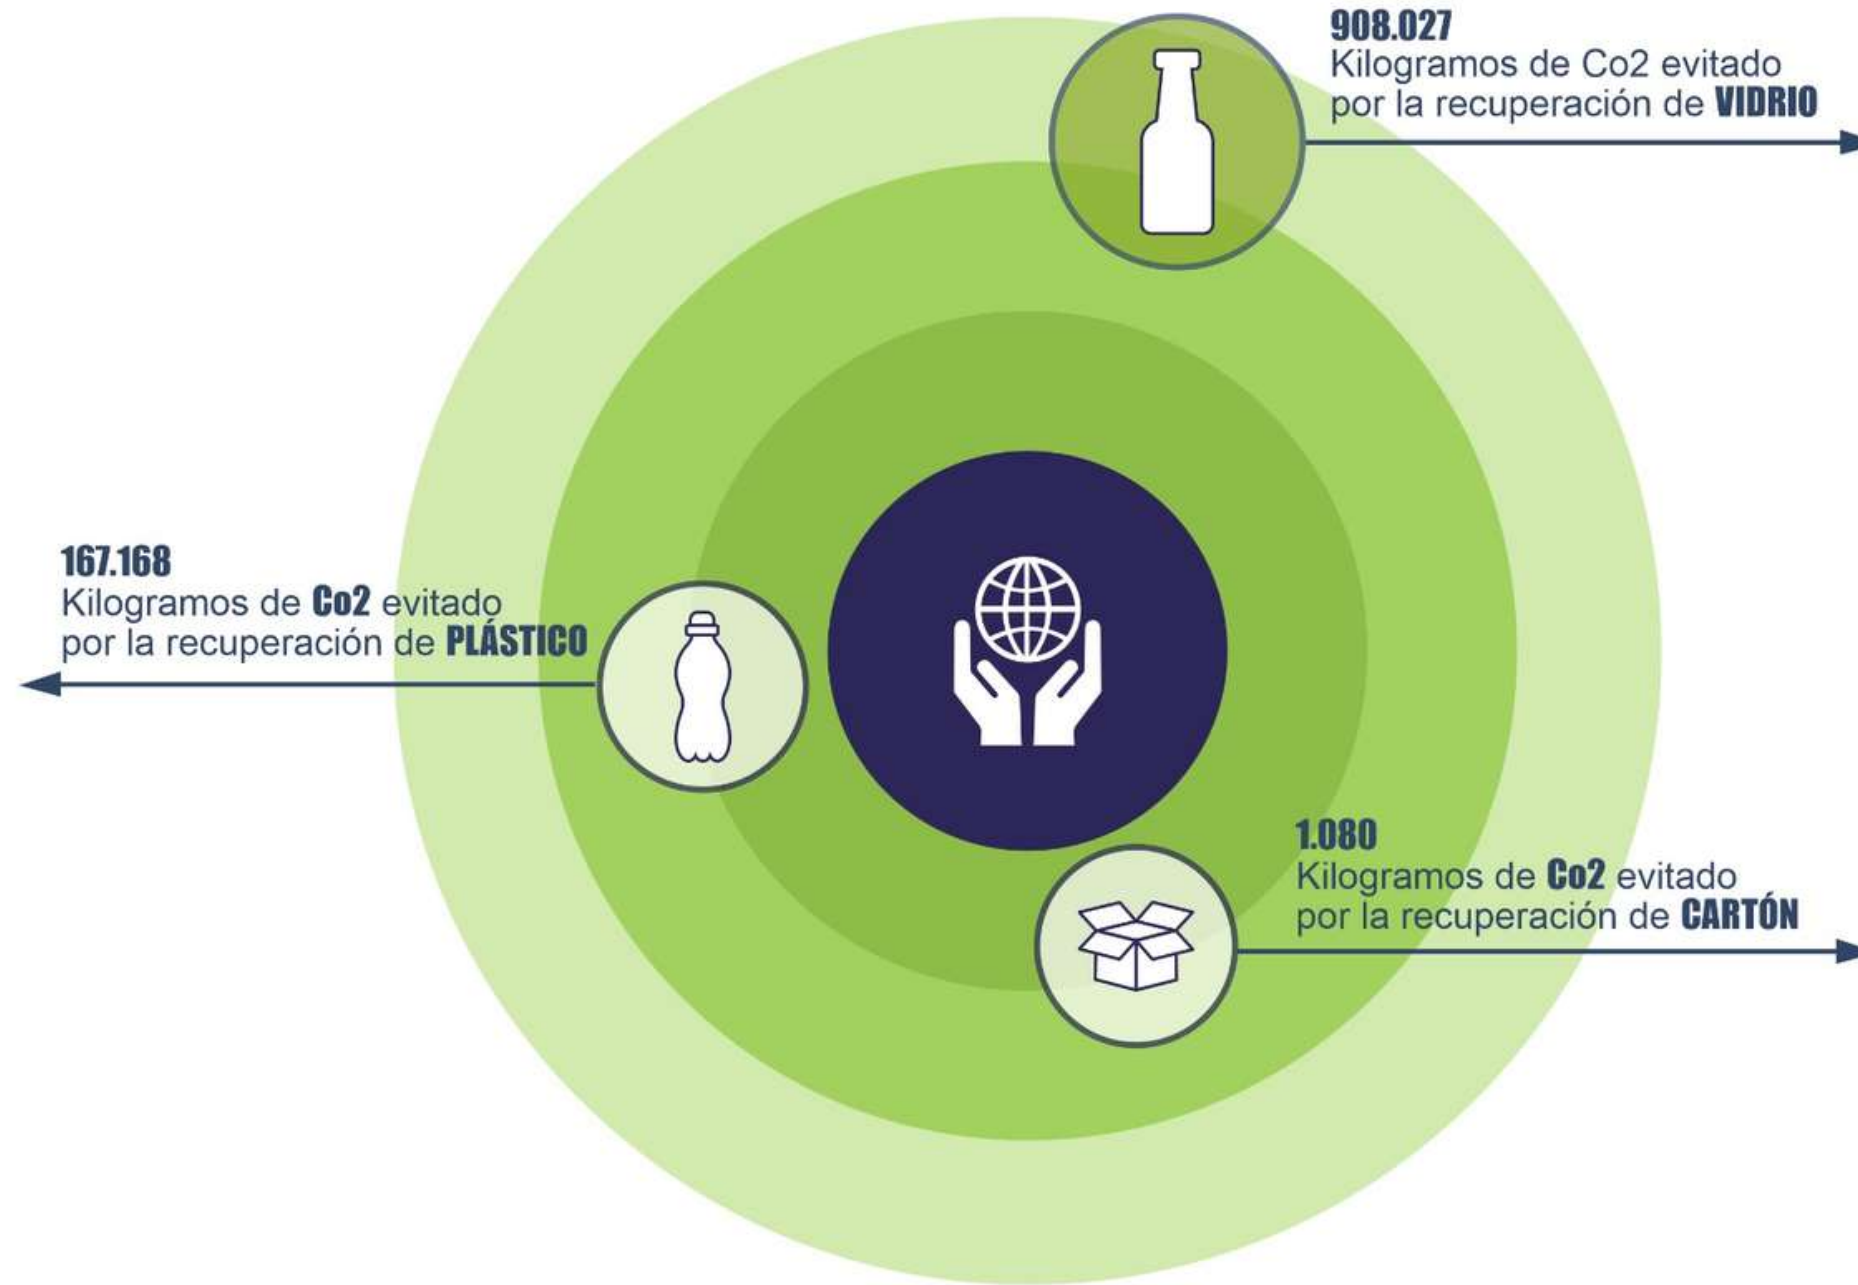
908.027
Kilogramos de Co2 evitado por la recuperación de **VIDRIO**

167.168
Kilogramos de **Co2** evitado por la recuperación de **PLÁSTICO**

1.080
Kilogramos de **Co2** evitado por la recuperación de **CARTÓN**